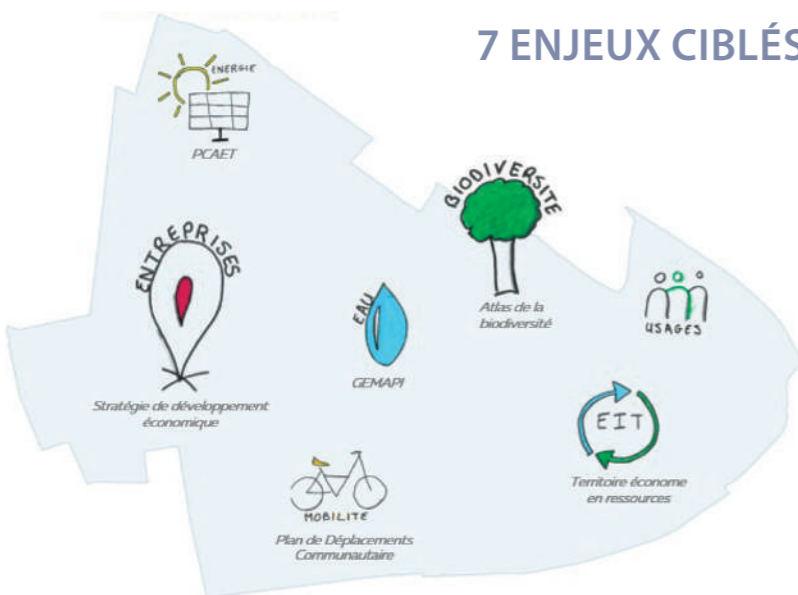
7 ENJEUX CIBLÉS

ENERGIE
PCAET

BIODIVERSITE
Atlas de la biodiversité

ENTREPRISES
Stratégie de développement économique

EAU
GEMAPI

USAGES

EIT
Territoire économe en ressources

MOBILITE
Plan de Déplacements Communautaire